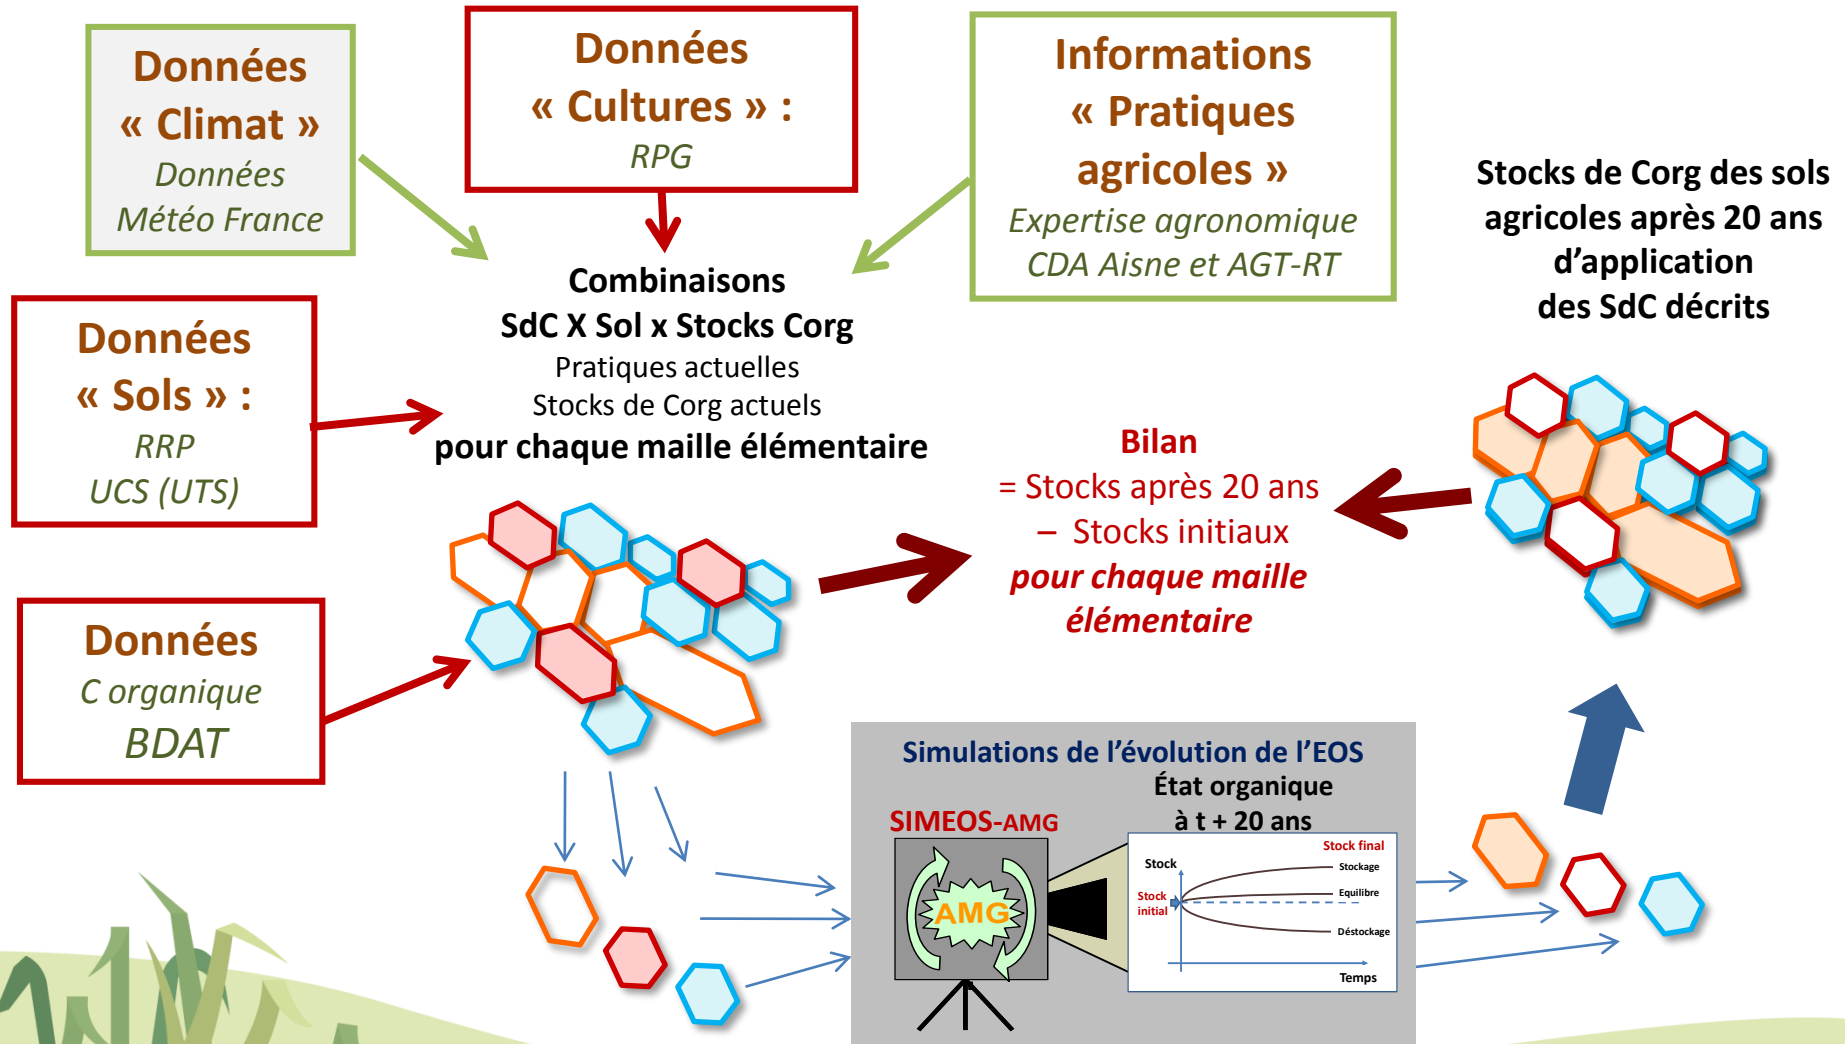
Données « Climat »
Données Météo France

Données « Cultures » :
RPG

Informations « Pratiques agricoles »
Expertise agronomique CDA Aisne et AGT-RT

Stocks de Corg des sols agricoles après 20 ans d'application des SdC décrits

Données « Sols » :
RRP
UCS (UTS)

Combinaisons
SdC X Sol x Stocks Corg
Pratiques actuelles
Stocks de Corg actuels
pour chaque maille élémentaire

Bilan
= Stocks après 20 ans
– Stocks initiaux
pour chaque maille élémentaire

Données
C organique
BDAT

Simulations de l'évolution de l'EOS
État organique à t + 20 ans

SIMEOS-AMG

AMG

Stock final
Stock
Stockage
Stock initial
Equilibre
Déstockage
Temps